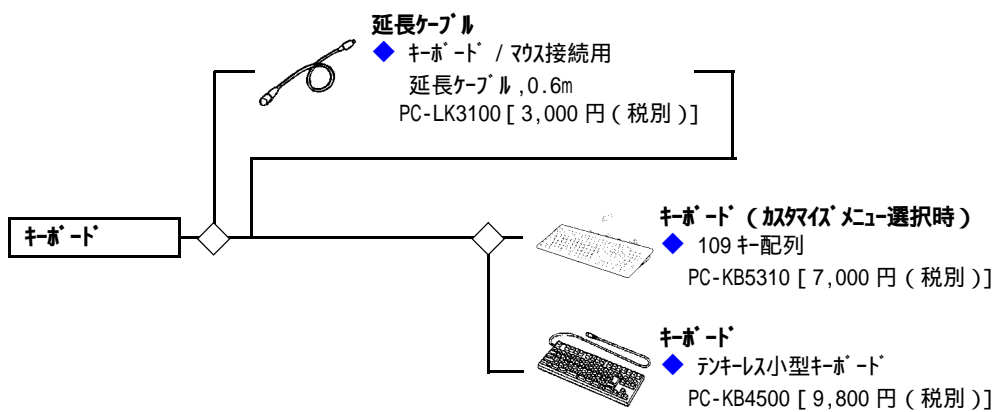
延長ケーブル
◆ キーボード / マウス接続用
延長ケーブル ,0.6m
PC-LK3100 [ 3,000 円 ( 税別 )]

キーボード

キーボード ( カスタマイズメニュー選択時 )
◆ 109 キー配列
PC-KB5310 [ 7,000 円 ( 税別 )]

キーボード
◆ テンキーレス小型キーボード
PC-KB4500 [ 9,800 円 ( 税別 )]